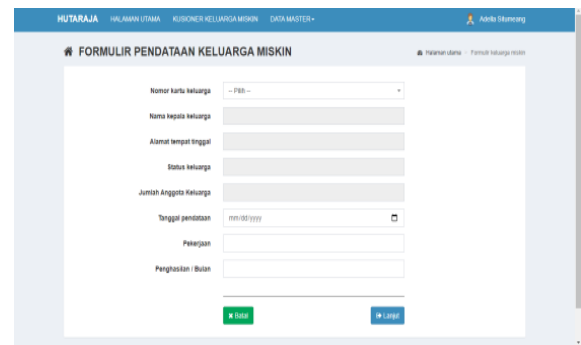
HUTARAJA HALAMAN UTAMA KUSIONER KELUARGA MISKIN DATA MASTER▾ Adella Situmeang

FORMULIR PENDATAAN KELUARGA MISKIN

Halaman utama > Formulir keluarga miskin

Nomor kartu keluarga -- Pilih --

Nama kepala keluarga

Alamat tempat tinggal

Status keluarga

Jumlah Anggota Keluarga

Tanggal pendataan mm/dd/yyyy

Pekerjaan

Penghasilan / Bulan

✖ Batal

Lanjut